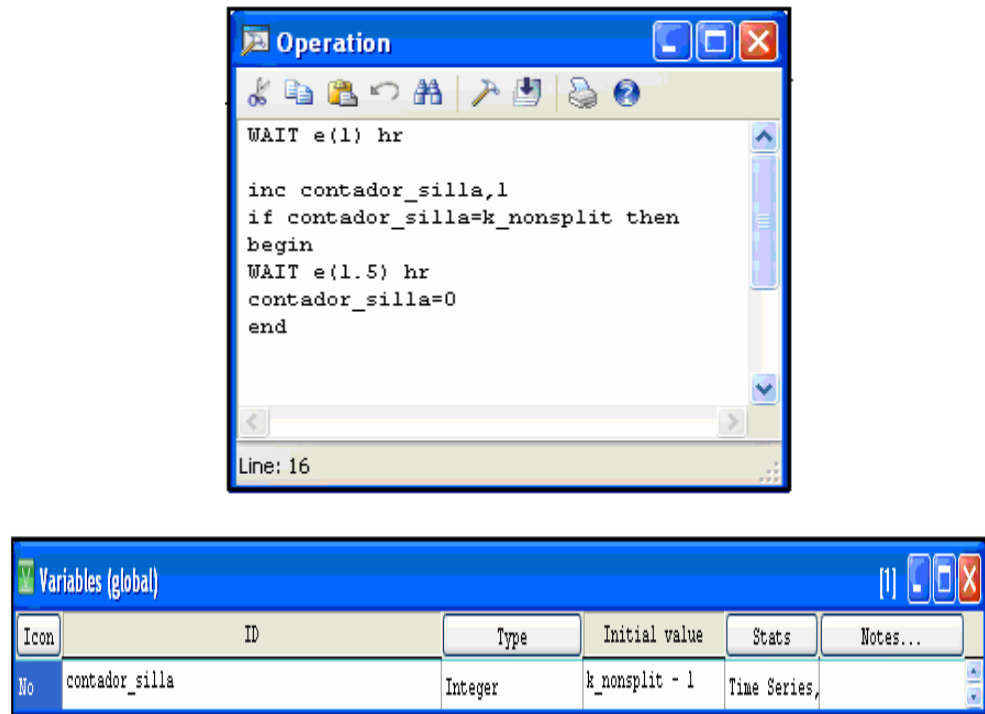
Operation

WAIT e(1) hr

inc contador_silla,1
if contador_silla=k_nonsplit then
begin
WAIT e(1.5) hr
contador_silla=0
end

Line: 16

Variables (global)

[1]

| Icon | ID | Type | Initial value | Stats | Notes... |
|---|---|---|---|---|---|
| No | contador_silla | Integer | k_nonsplit - 1 | Time Series, | |